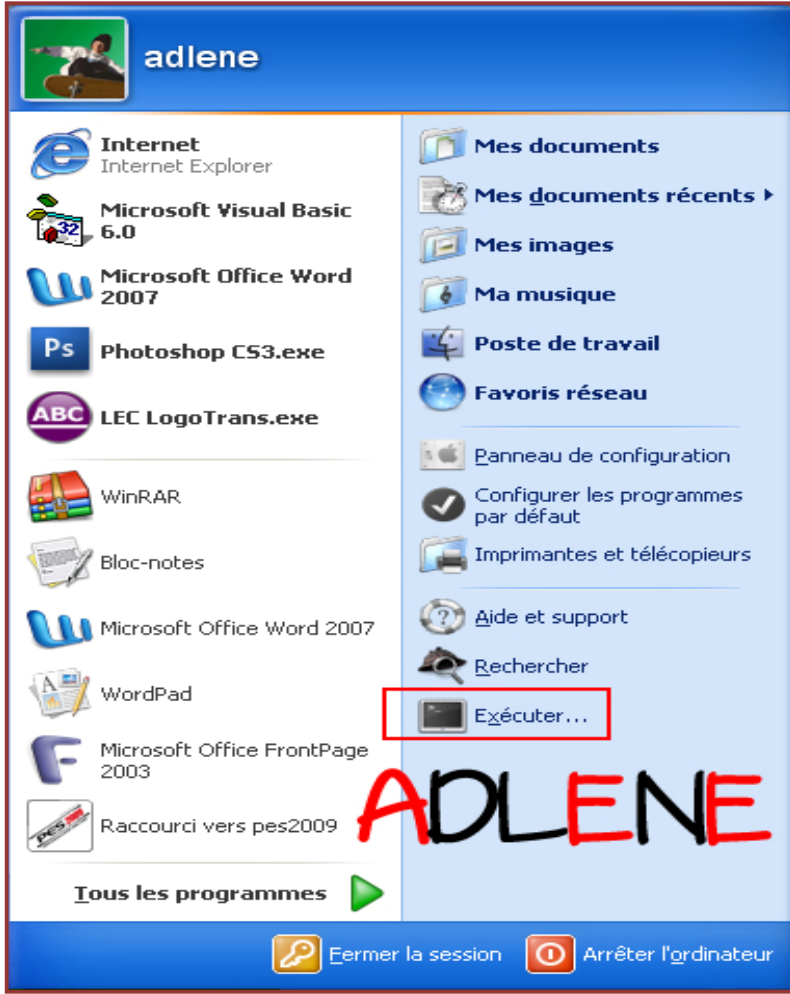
adlene

Internet
Internet Explorer

Microsoft Visual Basic 6.0

Microsoft Office Word 2007

Photoshop CS3.exe

LEC LogoTrans.exe

WinRAR

Bloc-notes

Microsoft Office Word 2007

WordPad

Microsoft Office FrontPage 2003

Raccourci vers pes2009

Tous les programmes

Mes documents

Mes documents récents

Mes images

Ma musique

Poste de travail

Favoris réseau

Panneau de configuration

Configurer les programmes par défaut

Imprimantes et télécopieurs

Aide et support

Rechercher

Exécuter...

ADLENE

Fermer la session

Arrêter l'ordinateur